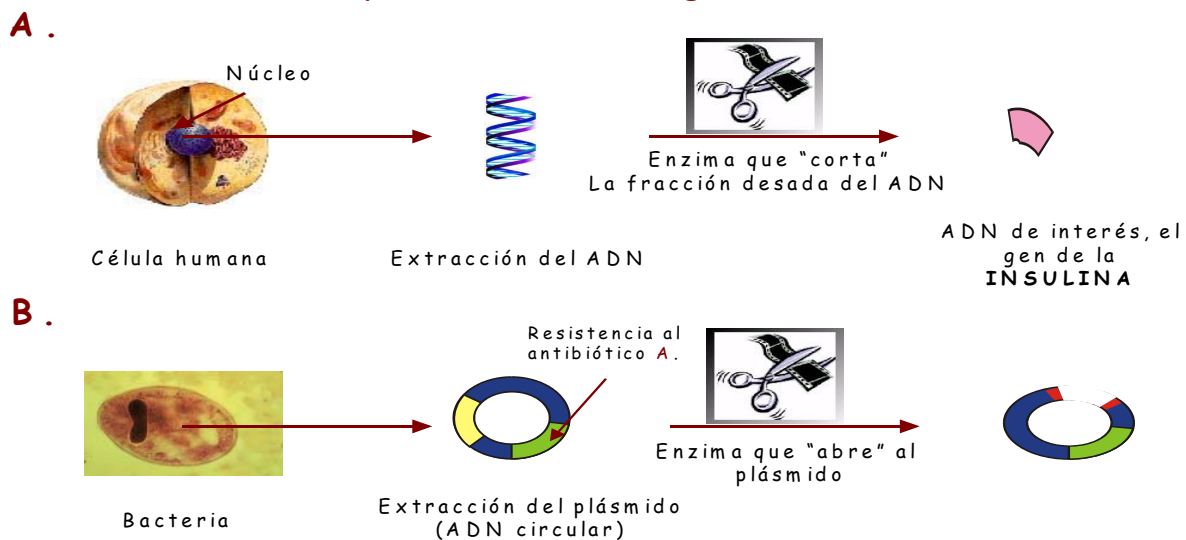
A .

Núcleo

Célula humana

Extracción del ADN

Enzima que "corta" La fracción desada del ADN

ADN de interés, el gen de la INSULINA

B .

Bacteria

Resistencia al antibiótico A.

Extracción del plásmido (ADN circular)

Enzima que "abre" al plásmido